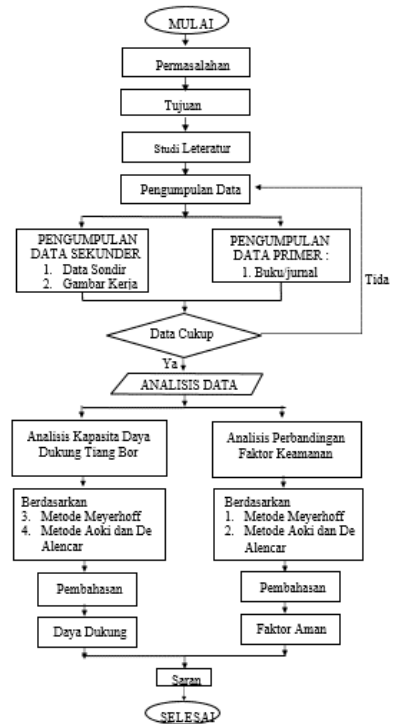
MULAI

Permasalahan

Tujuan

Studi Leteratur

Pengumpulan Data

PENGUMPULAN DATA SEKUNDER
1. Data Sondir
2. Gambar Kerja

PENGUMPULAN DATA PRIMER :
1. Buku/jurnal

Tida

Data Cukup

Ya

ANALISIS DATA

Analisis Kapasita Daya Dukung Tiang Bor

Analisis Perbandingan Faktor Keamanan

Berdasarkan
3. Metode Meyerhoff
4. Metode Aoki dan De Alencar

Berdasarkan
1. Metode Meyerhoff
2. Metode Aoki dan De Alencar

Pembahasan

Pembahasan

Daya Dukung

Faktor Aman

Saran

SELESAI